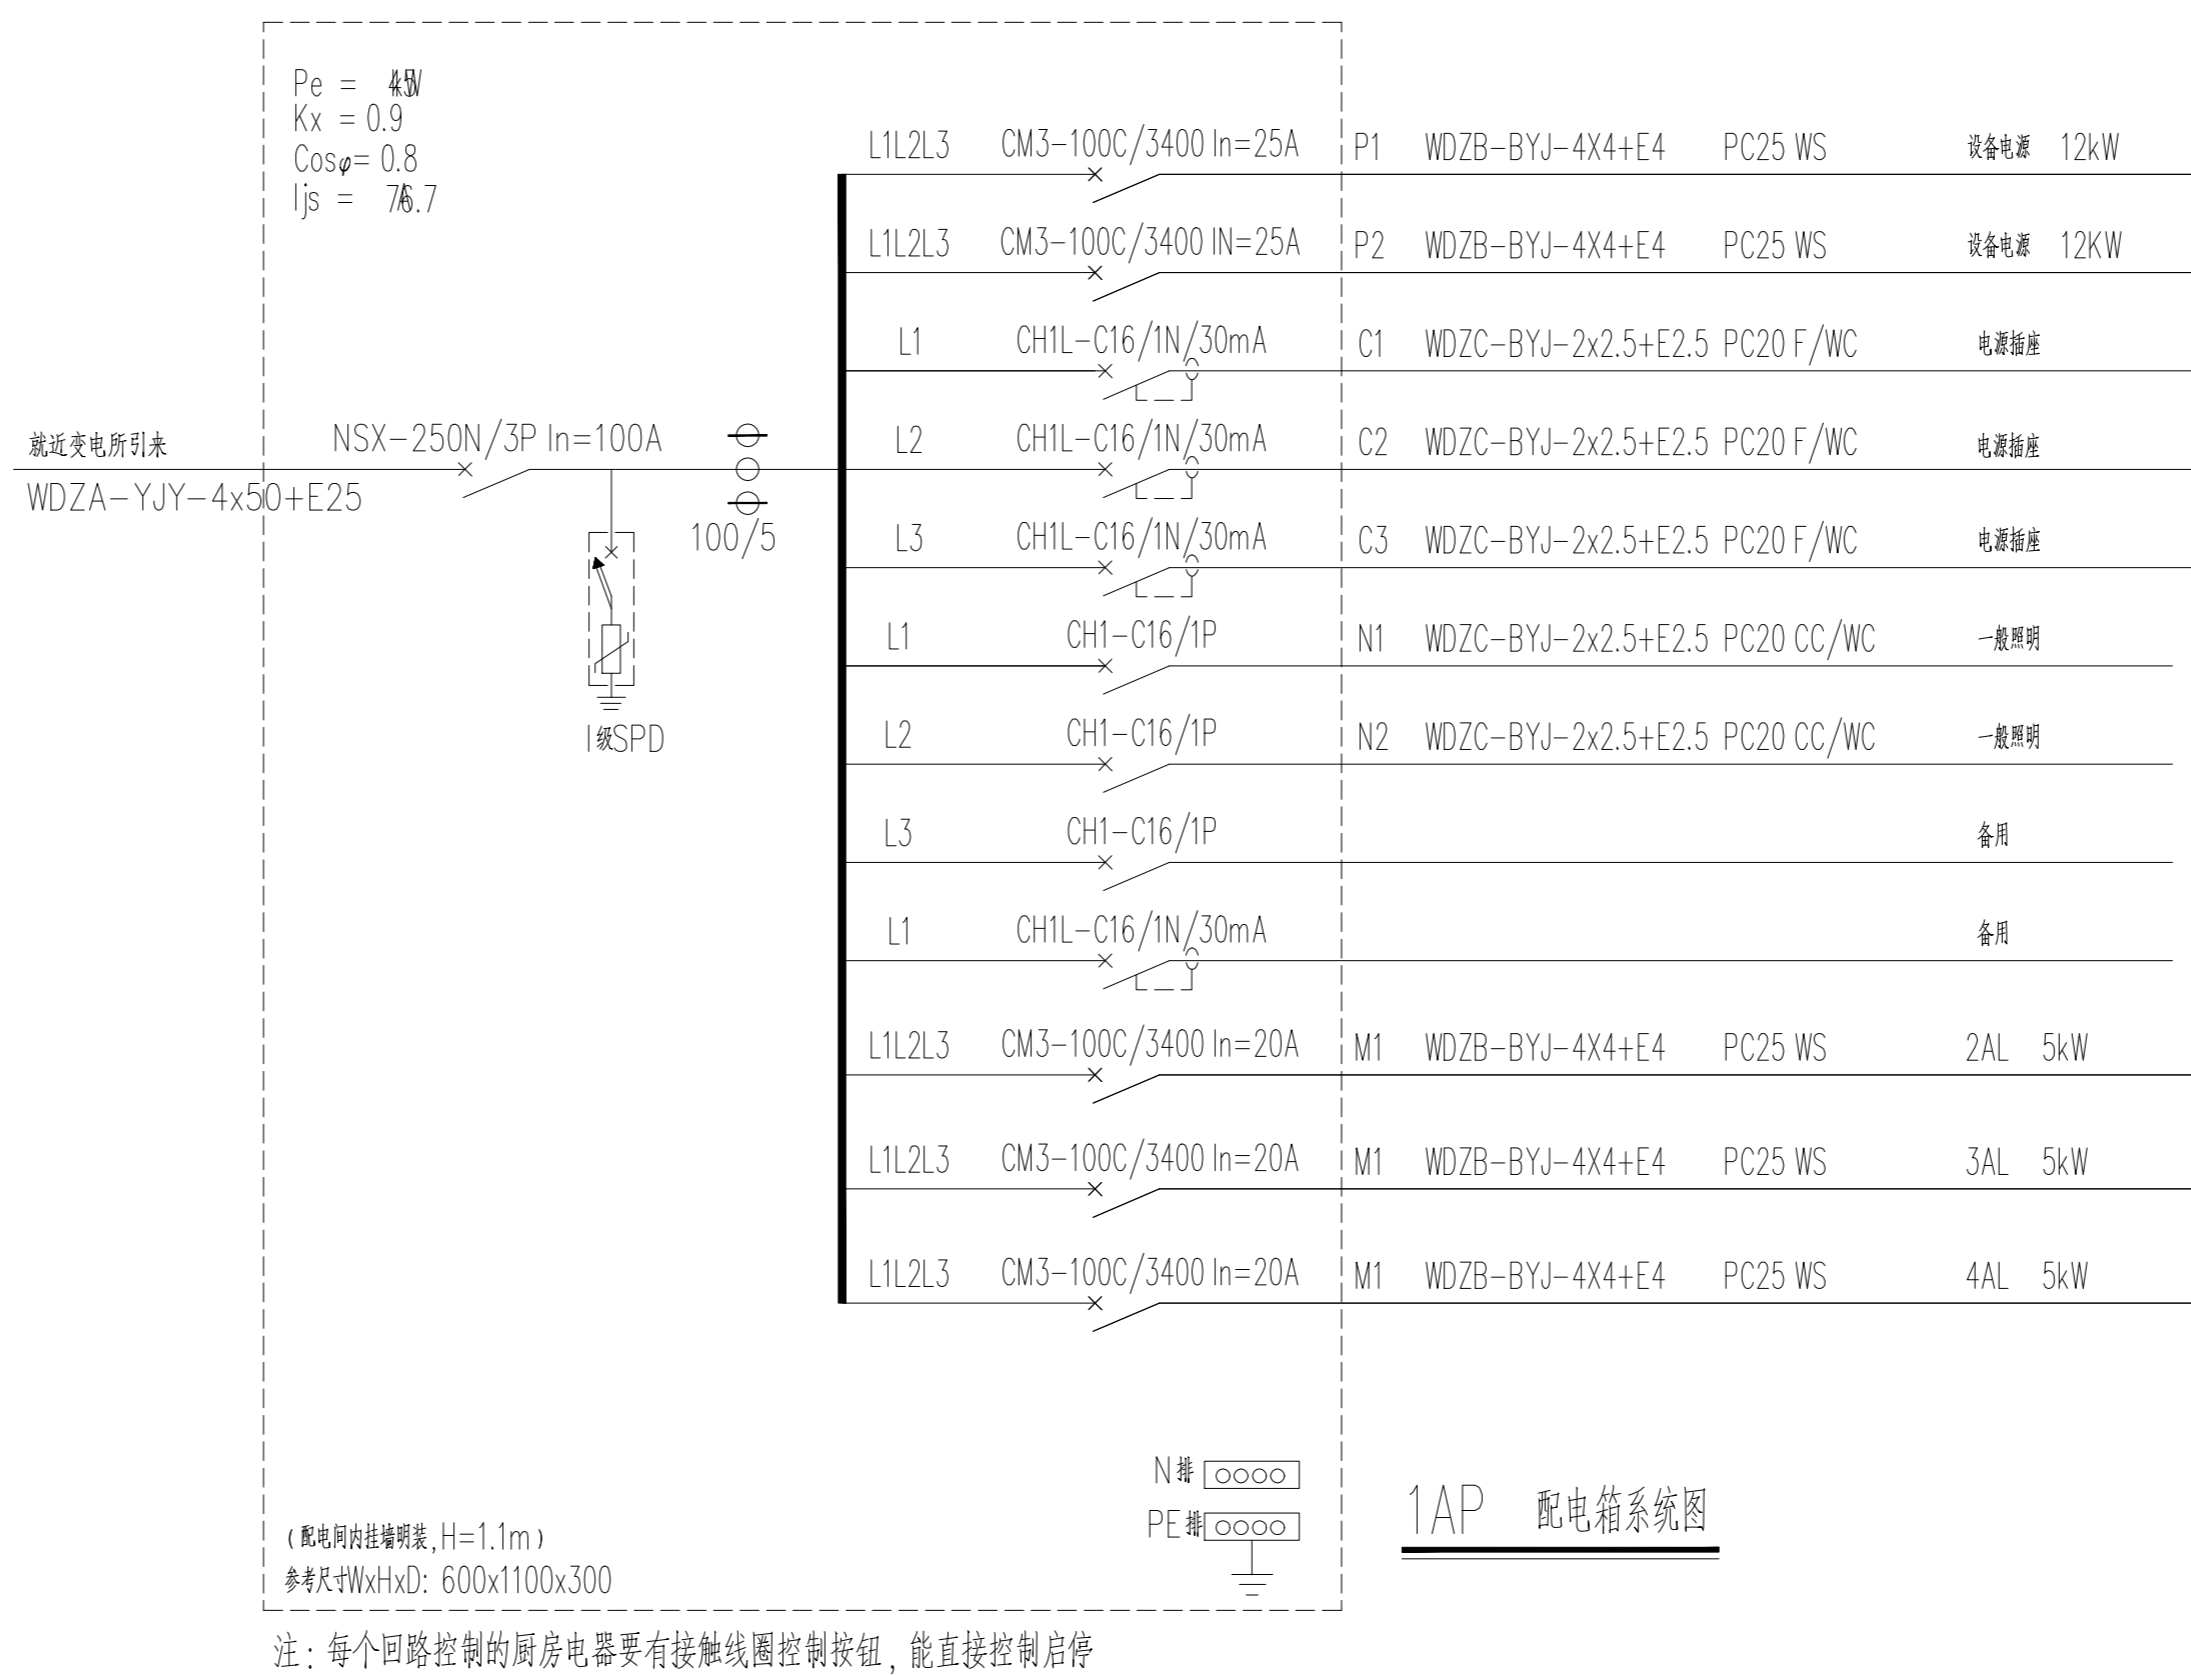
Pe = 45kW
Kx = 0.9
Cos$\varphi$= 0.8
Ijs = 76.7

L1L2L3 CM3-100C/3400 In=25A P1 WDZB-BYJ-4X4+E4 PC25 WS 设备电源 12kW

L1L2L3 CM3-100C/3400 IN=25A P2 WDZB-BYJ-4X4+E4 PC25 WS 设备电源 12KW

L1 CH1L-C16/1N/30mA C1 WDZC-BYJ-2x2.5+E2.5 PC20 F/WC 电源插座

就近变电所引来
WDZA-YJY-4x50+E25
NSX-250N/3P In=100A
100/5
I级SPD

L2 CH1L-C16/1N/30mA C2 WDZC-BYJ-2x2.5+E2.5 PC20 F/WC 电源插座

L3 CH1L-C16/1N/30mA C3 WDZC-BYJ-2x2.5+E2.5 PC20 F/WC 电源插座

L1 CH1-C16/1P N1 WDZC-BYJ-2x2.5+E2.5 PC20 CC/WC 一般照明

L2 CH1-C16/1P N2 WDZC-BYJ-2x2.5+E2.5 PC20 CC/WC 一般照明

L3 CH1-C16/1P 备用

L1 CH1L-C16/1N/30mA 备用

L1L2L3 CM3-100C/3400 In=20A M1 WDZB-BYJ-4X4+E4 PC25 WS 2AL 5kW

L1L2L3 CM3-100C/3400 In=20A M1 WDZB-BYJ-4X4+E4 PC25 WS 3AL 5kW

L1L2L3 CM3-100C/3400 In=20A M1 WDZB-BYJ-4X4+E4 PC25 WS 4AL 5kW

N排
PE排

1AP 配电箱系统图

(配电间内挂墙明装,H=1.1m)
参考尺寸WxHxD: 600x1100x300

注:每个回路控制的厨房电器要有接触线圈控制按钮,能直接控制启停